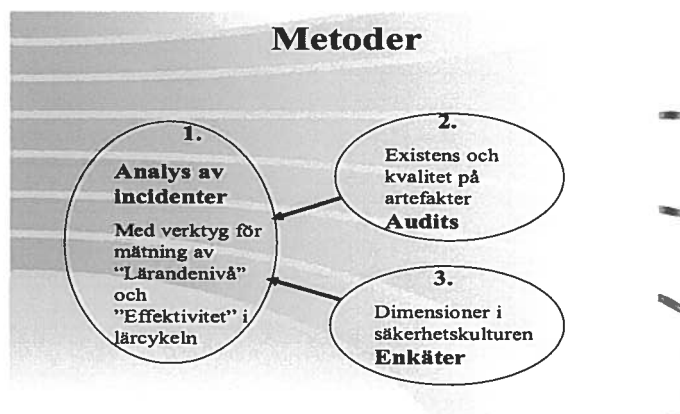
Metoder

1.

Analys av incidenter

Med verktyg för mätning av "Lärandenivå" och "Effektivitet" i lärcykeln

2.

Existens och kvalitet på artefakter

Audits

3.

Dimensioner i säkerhetskulturen

Enkäter